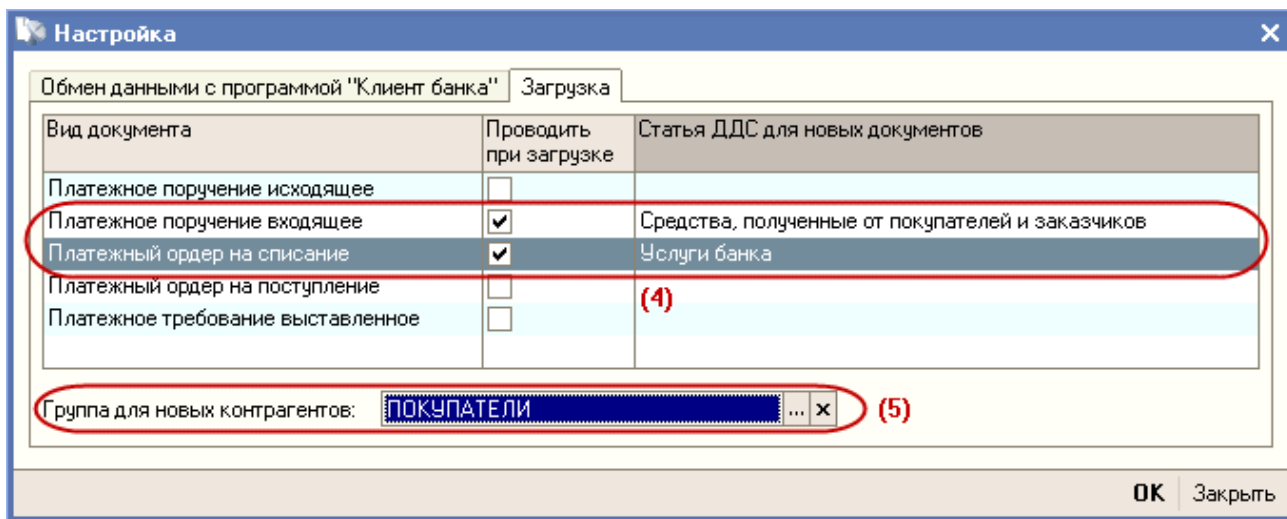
Настройка

Обмен данными с программой "Клиент банка" | Загрузка

| Вид документа | Проводить при загрузке | Статья ДДС для новых документов |
|---|---|---|
| Платежное поручение исходящее | ☐ | |
| Платежное поручение входящее | ☑ | Средства, полученные от покупателей и заказчиков |
| Платежный ордер на списание | ☑ | Услуги банка |
| Платежный ордер на поступление | ☐ | |
| Платежное требование выставленное | ☐ | |

(4)

Группа для новых контрагентов: ПОКУПАТЕЛИ ... x (5)

OK Закрыть